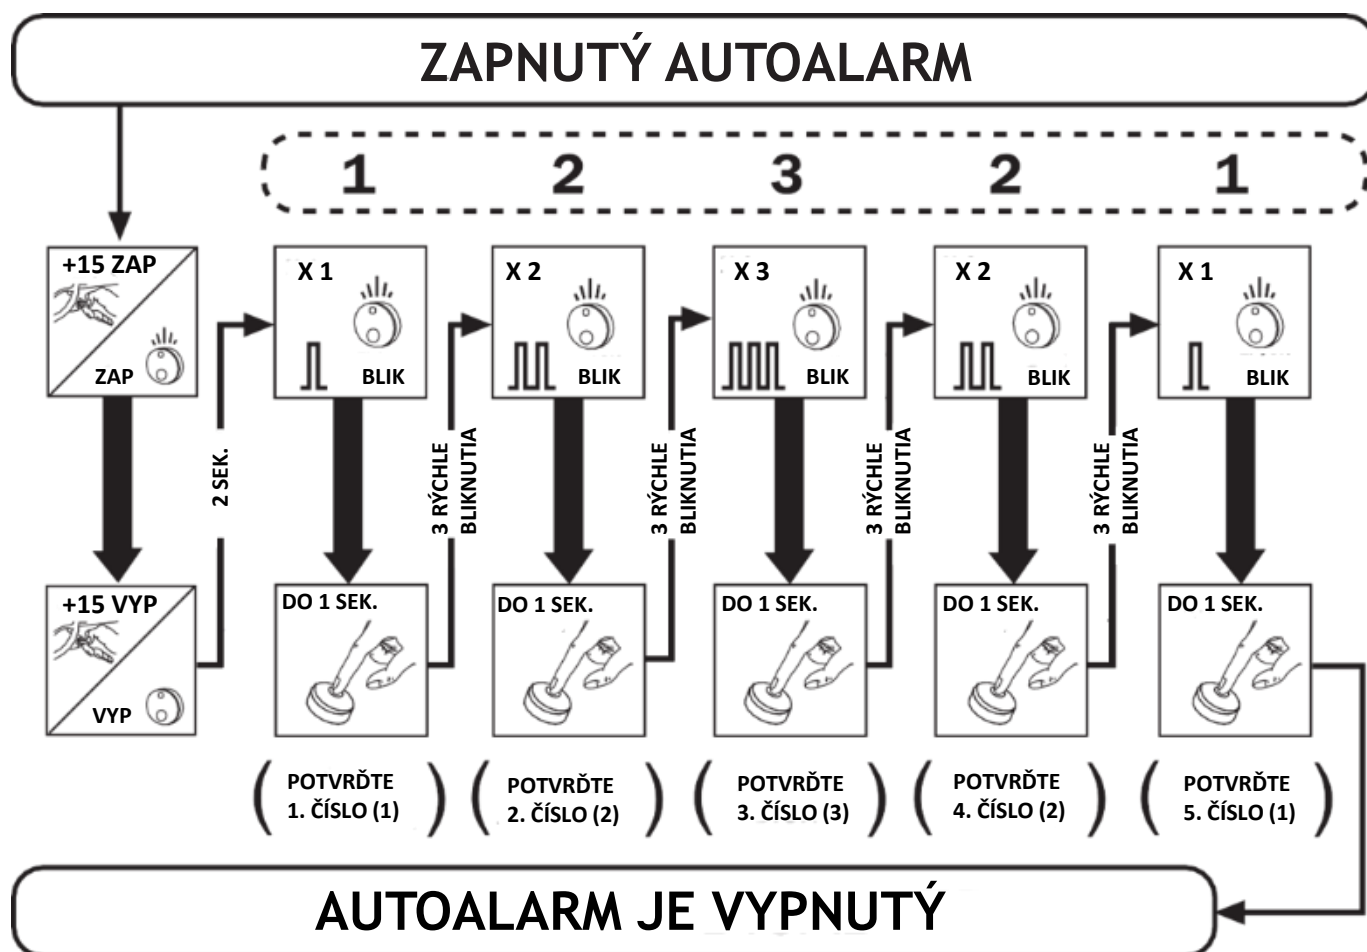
ZAPNUTÝ AUTOALARM

1 2 3 2 1

+15 ZAP

ZAP

2 SEK.

+15 VYP

VYP

X 1

BLIK

DO 1 SEK.

( POTVRĎTE 1. ČÍSLO (1) )

3 RÝCHLE BLIKNUTIA

X 2

BLIK

DO 1 SEK.

( POTVRĎTE 2. ČÍSLO (2) )

3 RÝCHLE BLIKNUTIA

X 3

BLIK

DO 1 SEK.

( POTVRĎTE 3. ČÍSLO (3) )

3 RÝCHLE BLIKNUTIA

X 2

BLIK

DO 1 SEK.

( POTVRĎTE 4. ČÍSLO (2) )

3 RÝCHLE BLIKNUTIA

X 1

BLIK

DO 1 SEK.

( POTVRĎTE 5. ČÍSLO (1) )

AUTOALARM JE VYPNUTÝ